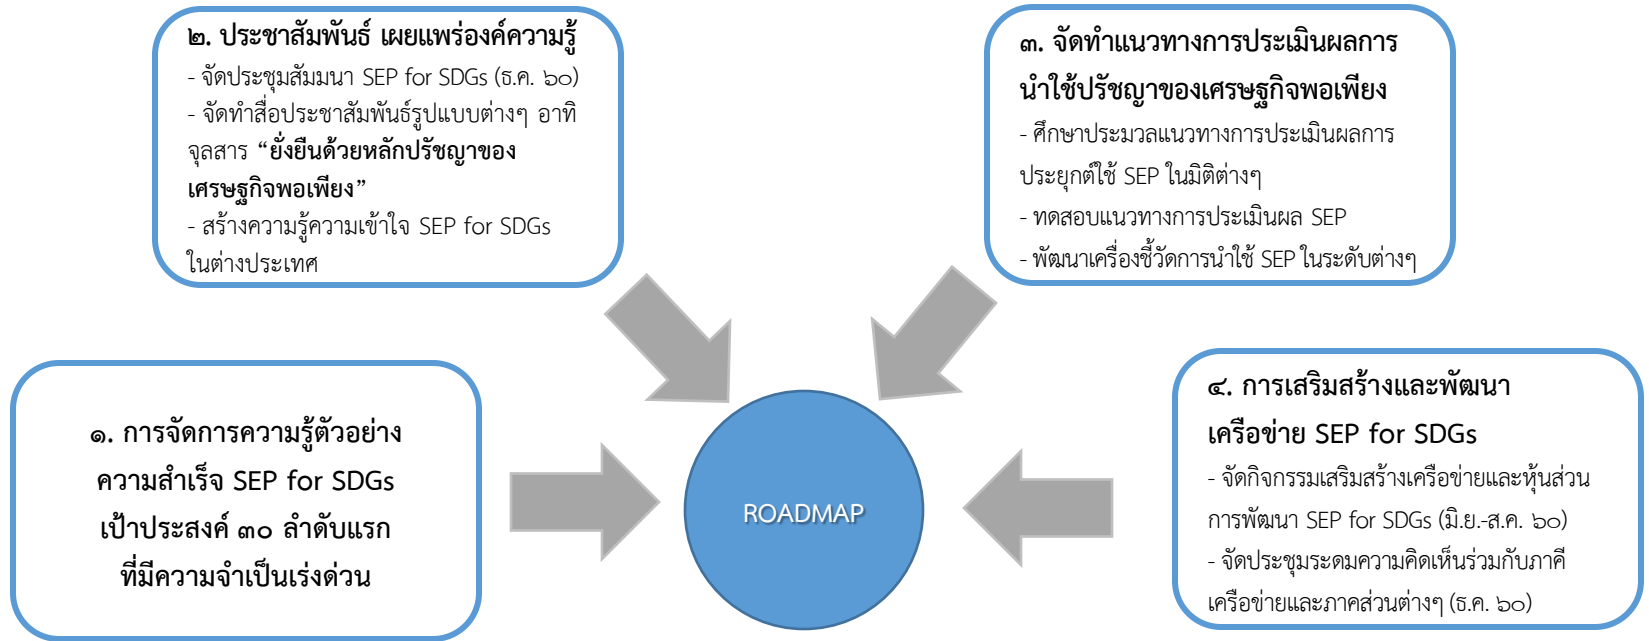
๒. ประชาสัมพันธ์ เผยแพร่องค์ความรู้
- จัดประชุมสัมมนา SEP for SDGs (ธ.ค. ๖๐)
- จัดทำสื่อประชาสัมพันธ์รูปแบบต่างๆ อาทิ จุลสาร **“ยั่งยืนด้วยหลักปรัชญาของเศรษฐกิจพอเพียง”**
- สร้างความรู้ความเข้าใจ SEP for SDGs ในต่างประเทศ

๓. จัดทำแนวทางการประเมินผลการนำใช้ปรัชญาของเศรษฐกิจพอเพียง
- ศึกษาประมวลแนวทางการประเมินผลการประยุกต์ใช้ SEP ในมิติต่างๆ
- ทดสอบแนวทางการประเมินผล SEP
- พัฒนาเครื่องชี้วัดการนำใช้ SEP ในระดับต่างๆ

๑. การจัดการความรู้ตัวอย่างความสำเร็จ SEP for SDGs เป้าประสงค์ ๓๐ ลำดับแรกที่มีความจำเป็นเร่งด่วน

ROADMAP

๔. การเสริมสร้างและพัฒนาเครือข่าย SEP for SDGs
- จัดกิจกรรมเสริมสร้างเครือข่ายและหุ้นส่วนการพัฒนา SEP for SDGs (มิ.ย.-ส.ค. ๖๐)
- จัดประชุมระดมความคิดเห็นร่วมกับภาคีเครือข่ายและภาคส่วนต่างๆ (ธ.ค. ๖๐)